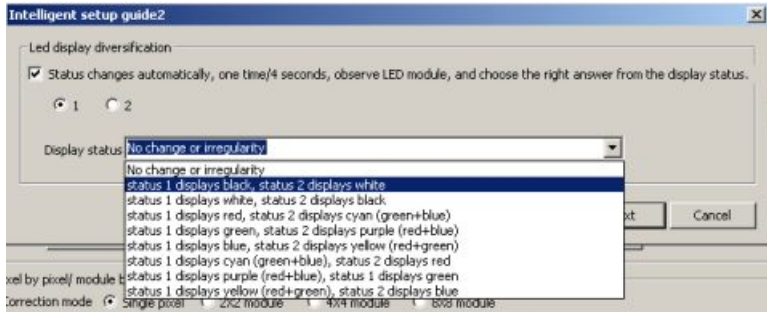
Intelligent setup guide2

Led display diversification

Status changes automatically, one time/4 seconds, observe LED module, and choose the right answer from the display status.

1 2

Display status No change or irregularity

No change or irregularity
status 1 displays black, status 2 displays white
status 1 displays white, status 2 displays black
status 1 displays red, status 2 displays cyan (green+blue)
status 1 displays green, status 2 displays purple (red+blue)
status 1 displays blue, status 2 displays yellow (red+green)
status 1 displays cyan (green+blue), status 2 displays red
status 1 displays purple (red+blue), status 1 displays green
status 1 displays yellow (red+green), status 2 displays blue

xt

Cancel

xel by pixel/ module b

orrection mode Single pixel 2X2 module 4X4 module 8X8 module